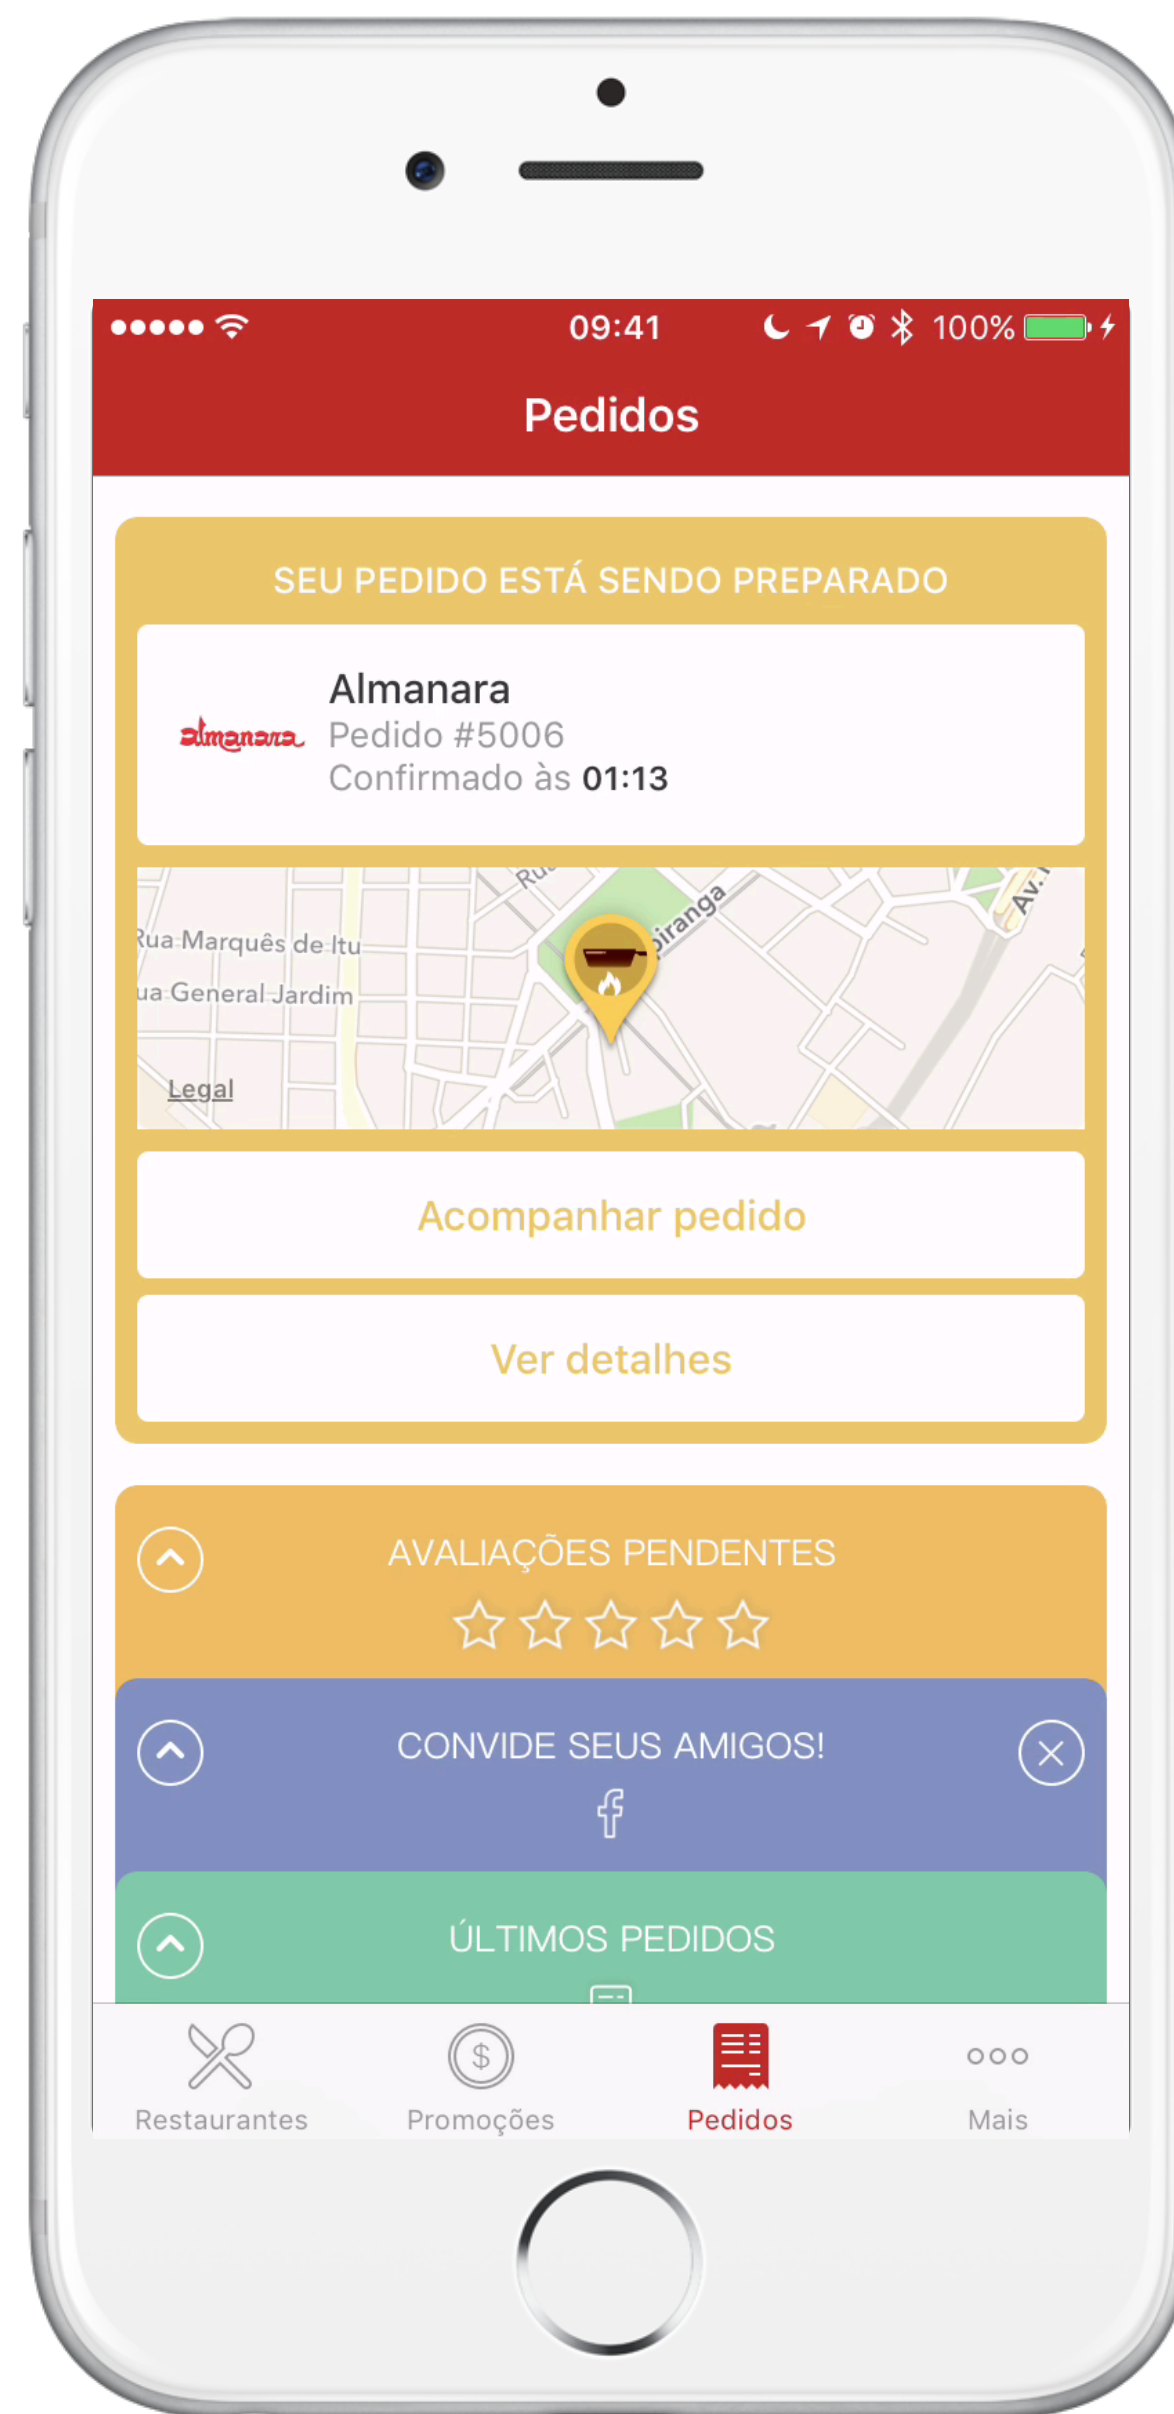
09:41 100%

Pedidos

SEU PEDIDO ESTÁ SENDO PREPARADO

almanara

Almanara
Pedido #5006
Confirmado às 01:13

Ru
Rua Marquês de Itu
ua General Jardim
piranga
Av.
Legal

Acompanhar pedido

Ver detalhes

AVALIAÇÕES PENDENTES

CONVIDE SEUS AMIGOS!

ÚLTIMOS PEDIDOS

Restaurantes
Promoções
Pedidos
Mais